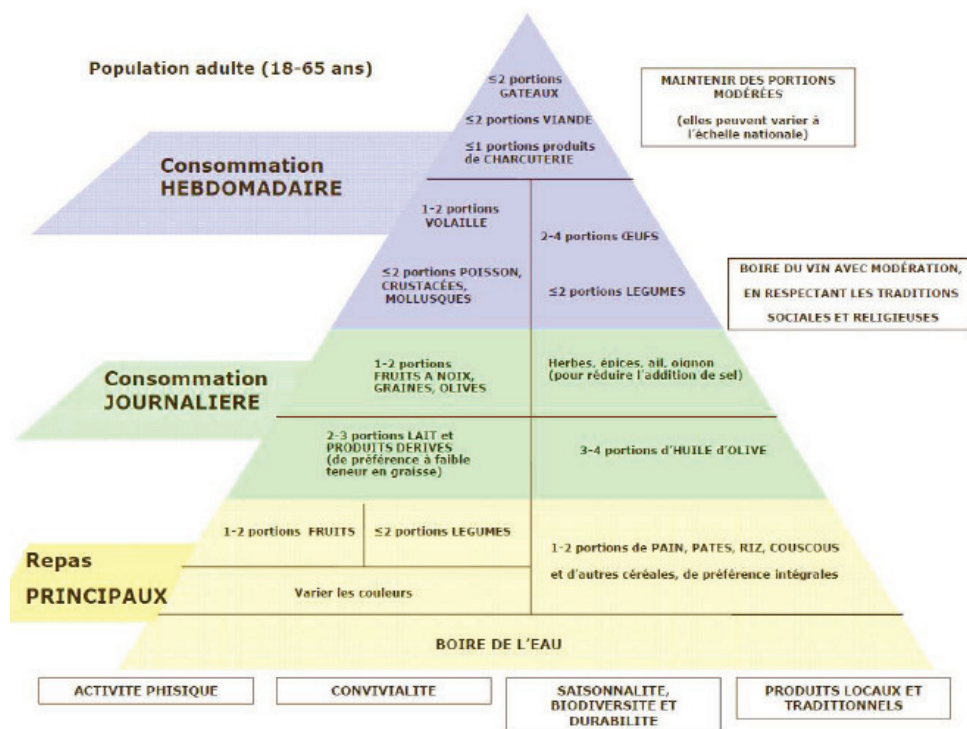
Population adulte (18-65 ans)

≤2 portions GATEAUX

≤2 portions VIANDE

≤1 portions produits de CHARCUTERIE

MAINTENIR DES PORTIONS MODÉRÉES

(elles peuvent varier à l'échelle nationale)

Consommation HEBDOMADAIRE

1-2 portions VOLAILLE

2-4 portions ŒUFS

≤2 portions POISSON, CRUSTACÉES, MOLLUSQUES

≤2 portions LEGUMES

BOIRE DU VIN AVEC MODÉRATION, EN RESPECTANT LES TRADITIONS SOCIALES ET RELIGIEUSES

Consommation JOURNALIERE

1-2 portions FRUITS A NOIX, GRAINES, OLIVES

Herbes, épices, ail, oignon (pour réduire l'addition de sel)

2-3 portions LAIT et PRODUITS DERIVES (de préférence à faible teneur en graisse)

3-4 portions d'HUILE d'OLIVE

Repas PRINCIPAUX

1-2 portions FRUITS

≤2 portions LEGUMES

Varier les couleurs

1-2 portions de PAIN, PATES, RIZ, COUSCOUS et d'autres céréales, de préférence intégrales

BOIRE DE L'EAU

ACTIVITE PHISIQUE

CONVIVIALITE

SAISONNALITE, BIODIVERSITE ET DURABILITE

PRODUITS LOCAUX ET TRADITIONNELS